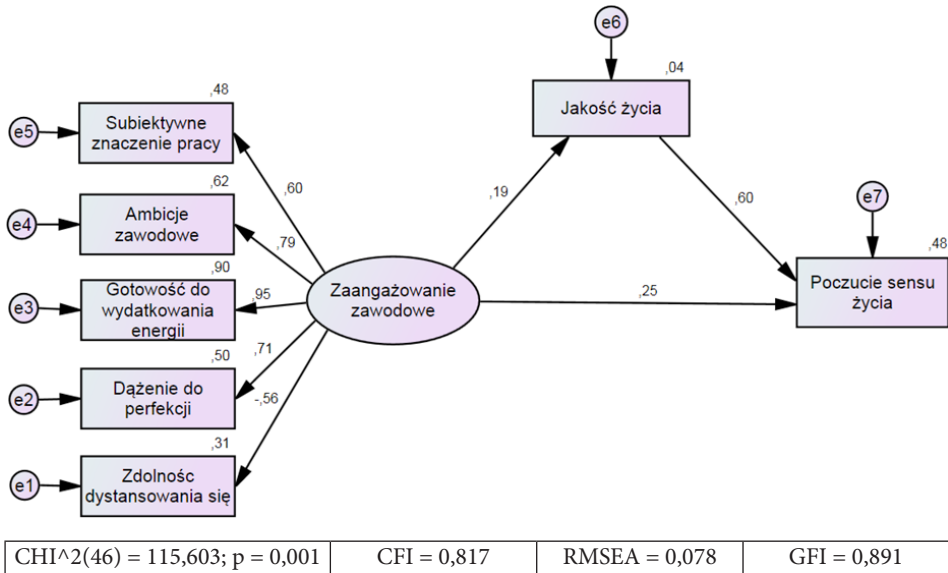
e6

,04

Jakość życia

,48

e5

Subiektywne znaczenie pracy

,60

,62

e4

Ambicje zawodowe

,79

,19

,60

e7

,90

,48

e3

Gotowość do wydatkowania energii

,95

Zaangażowanie zawodowe

,25

Poczucie sensu życia

,50

,71

e2

Dążenie do perfekcji

-,56

,31

e1

Zdolnośc dystansowania się

| CHI^2(46) = 115,603; p = 0,001 | CFI = 0,817 | RMSEA = 0,078 | GFI = 0,891 |
|---|---|---|---|